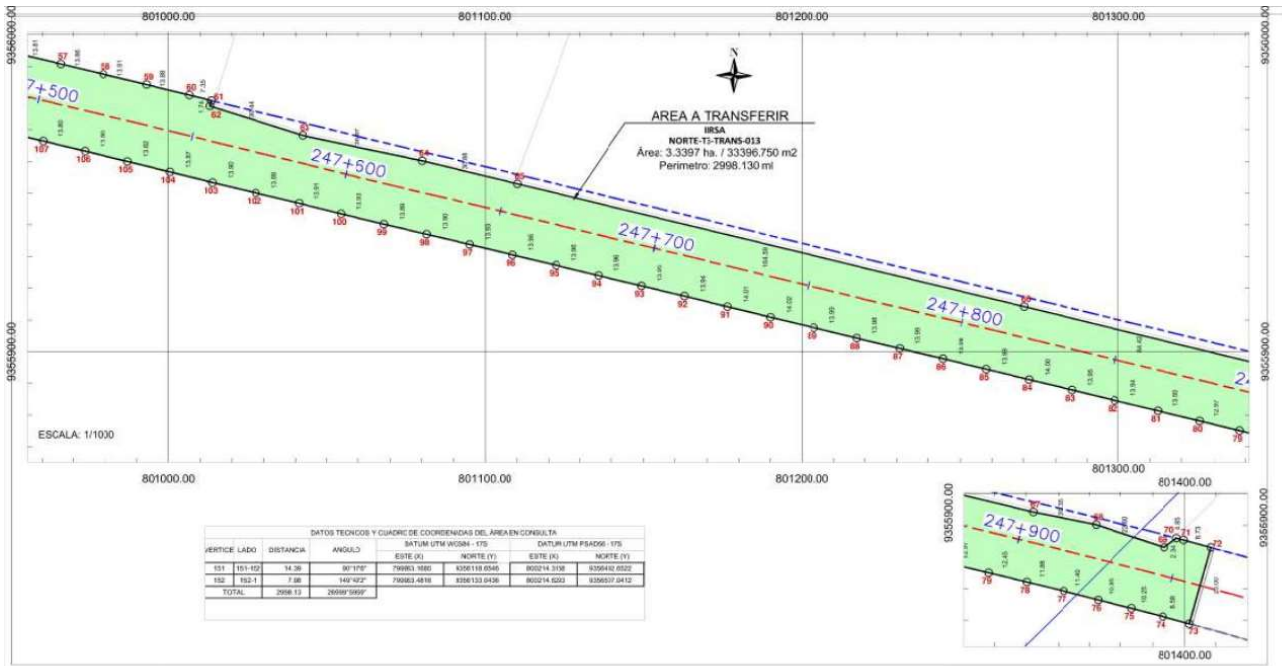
801000.00
801100.00
801200.00
801300.00
9356000.00
9355900.00
N
AREA A TRANSFERIR
IRSA
NORTE-T3-TRANS-013
Área: 3.3397 ha. / 33396.750 m2
Perimetro: 2998.130 ml

7+500
247+600
247+700
247+800
24

57
58
59
60
61
62
107
106
105
104
103
102
101
100
99
98
97
96
95
94
93
92
91
90
89
88
87
86
85
84
83
82
81
80
79

ESCALA: 1/1000

801000.00
801100.00
801200.00
801300.00

801400.00
9355900.00
9356000.00
247+900
70
71
72
79
78
77
76
75
74
73
801400.00

DATOS TECNICOS Y CUADRO DE COORDENADAS DEL ÁREA EN CONSULTA

| VERTICE | LADO | DISTANCIA | ANGULO | DATUM UTM WGS84 - 17S ESTE (X) | NORTE (Y) | DATUM UTM PSAD56 - 17S ESTE (X) | NORTE (Y) |
|---|---|---|---|---|---|---|---|
| 151 | 151-152 | 14.39 | 90°17'0" | 799963.1680 | 9356118.6546 | 800214.3158 | 9356492.6522 |
| 152 | 152-1 | 7.98 | 149°40'2" | 799963.4816 | 9356133.0436 | 800214.6293 | 9356507.0412 |
| TOTAL | | 2998.13 | 26999°59'59" | | | | |